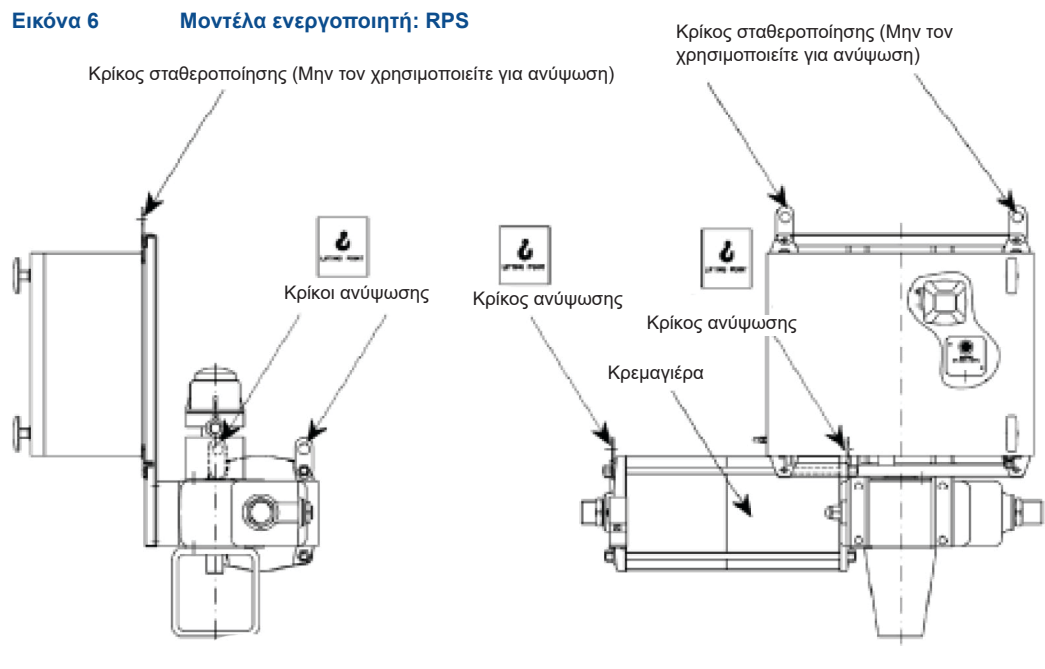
Εικόνα 6 Μοντέλα ενεργοποιητή: RPS

Κρίκος σταθεροποίησης (Μην τον χρησιμοποιείτε για ανύψωση)

Κρίκος σταθεροποίησης (Μην τον χρησιμοποιείτε για ανύψωση)

LIFTING POINT

Κρίκοι ανύψωσης

LIFTING POINT

Κρίκος ανύψωσης

LIFTING POINT

Κρίκος ανύψωσης

Κρεμαγιέρα